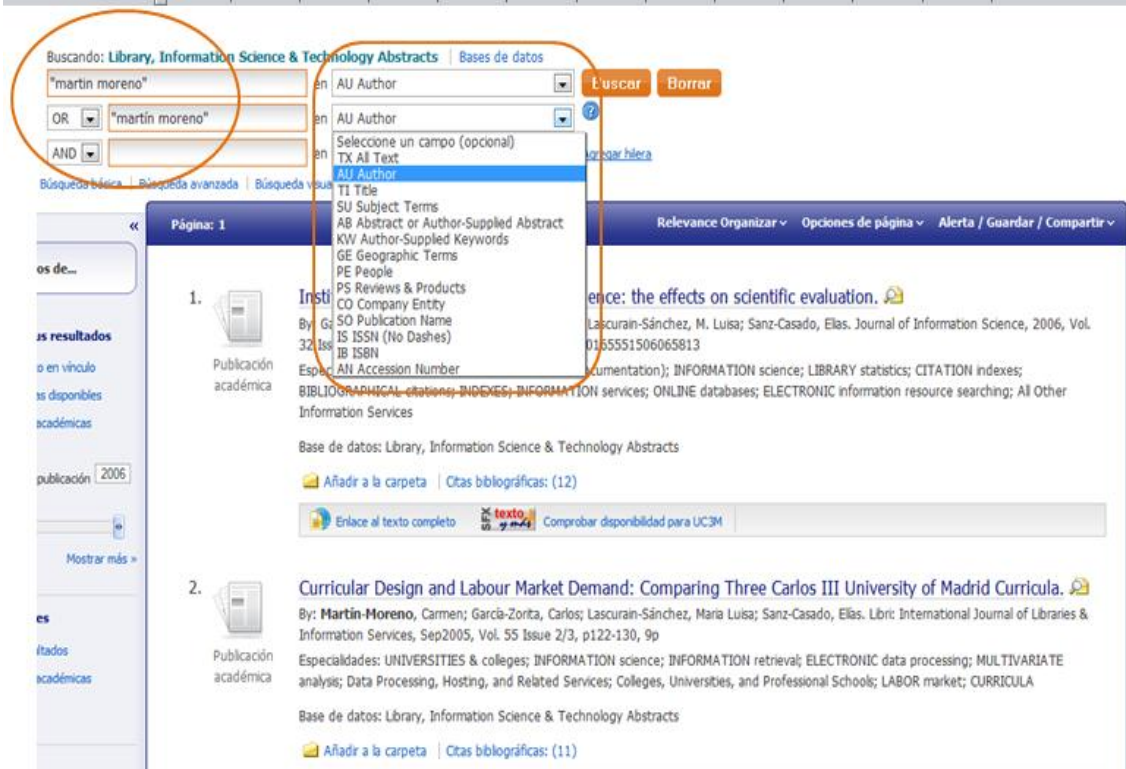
Buscando: Library, Information Science & Technology Abstracts | Bases de datos

"martin moreno" en AU Author Buscar Borrar

OR "martín moreno" en AU Author

AND en

Seleccione un campo (opcional)
TX All Text
AU Author
TI Title
SU Subject Terms
AB Abstract or Author-Supplied Abstract
KW Author-Supplied Keywords
GE Geographic Terms
PE People
PS Reviews & Products
CO Company Entity
SO Publication Name
IS ISSN (No Dashes)
IB ISBN
AN Accession Number

Agregar hilera

Búsqueda básica | Búsqueda avanzada | Búsqueda visua

«

os de...

us resultados
o en vínculo
as disponibles
académicas

publicación 2006

Mostrar más »

es
ltados
académicas

Página: 1

Relevance Organizar ⌄ Opciones de página ⌄ Alerta / Guardar / Compartir ⌄

1. Publicación académica

Insti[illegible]ence: the effects on scientific evaluation.

By: G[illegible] Lascurain-Sánchez, M. Luisa; Sanz-Casado, Elías. Journal of Information Science, 2006, Vol. 32 Iss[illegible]0165551506065813

Espec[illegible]umentation); INFORMATION science; LIBRARY statistics; CITATION indexes; BIBLIOGRAPHICAL citations; INDEXES; INFORMATION services; ONLINE databases; ELECTRONIC information resource searching; All Other Information Services

Base de datos: Library, Information Science & Technology Abstracts

Añadir a la carpeta | Citas bibliográficas: (12)

Enlace al texto completo SFX texto UC3M Comprobar disponibilidad para UC3M

2. Publicación académica

Curricular Design and Labour Market Demand: Comparing Three Carlos III University of Madrid Curricula.

By: Martín-Moreno, Carmen; García-Zorita, Carlos; Lascurain-Sánchez, María Luisa; Sanz-Casado, Elías. Libri: International Journal of Libraries & Information Services, Sep2005, Vol. 55 Issue 2/3, p122-130, 9p

Especialidades: UNIVERSITIES & colleges; INFORMATION science; INFORMATION retrieval; ELECTRONIC data processing; MULTIVARIATE analysis; Data Processing, Hosting, and Related Services; Colleges, Universities, and Professional Schools; LABOR market; CURRICULA

Base de datos: Library, Information Science & Technology Abstracts

Añadir a la carpeta | Citas bibliográficas: (11)